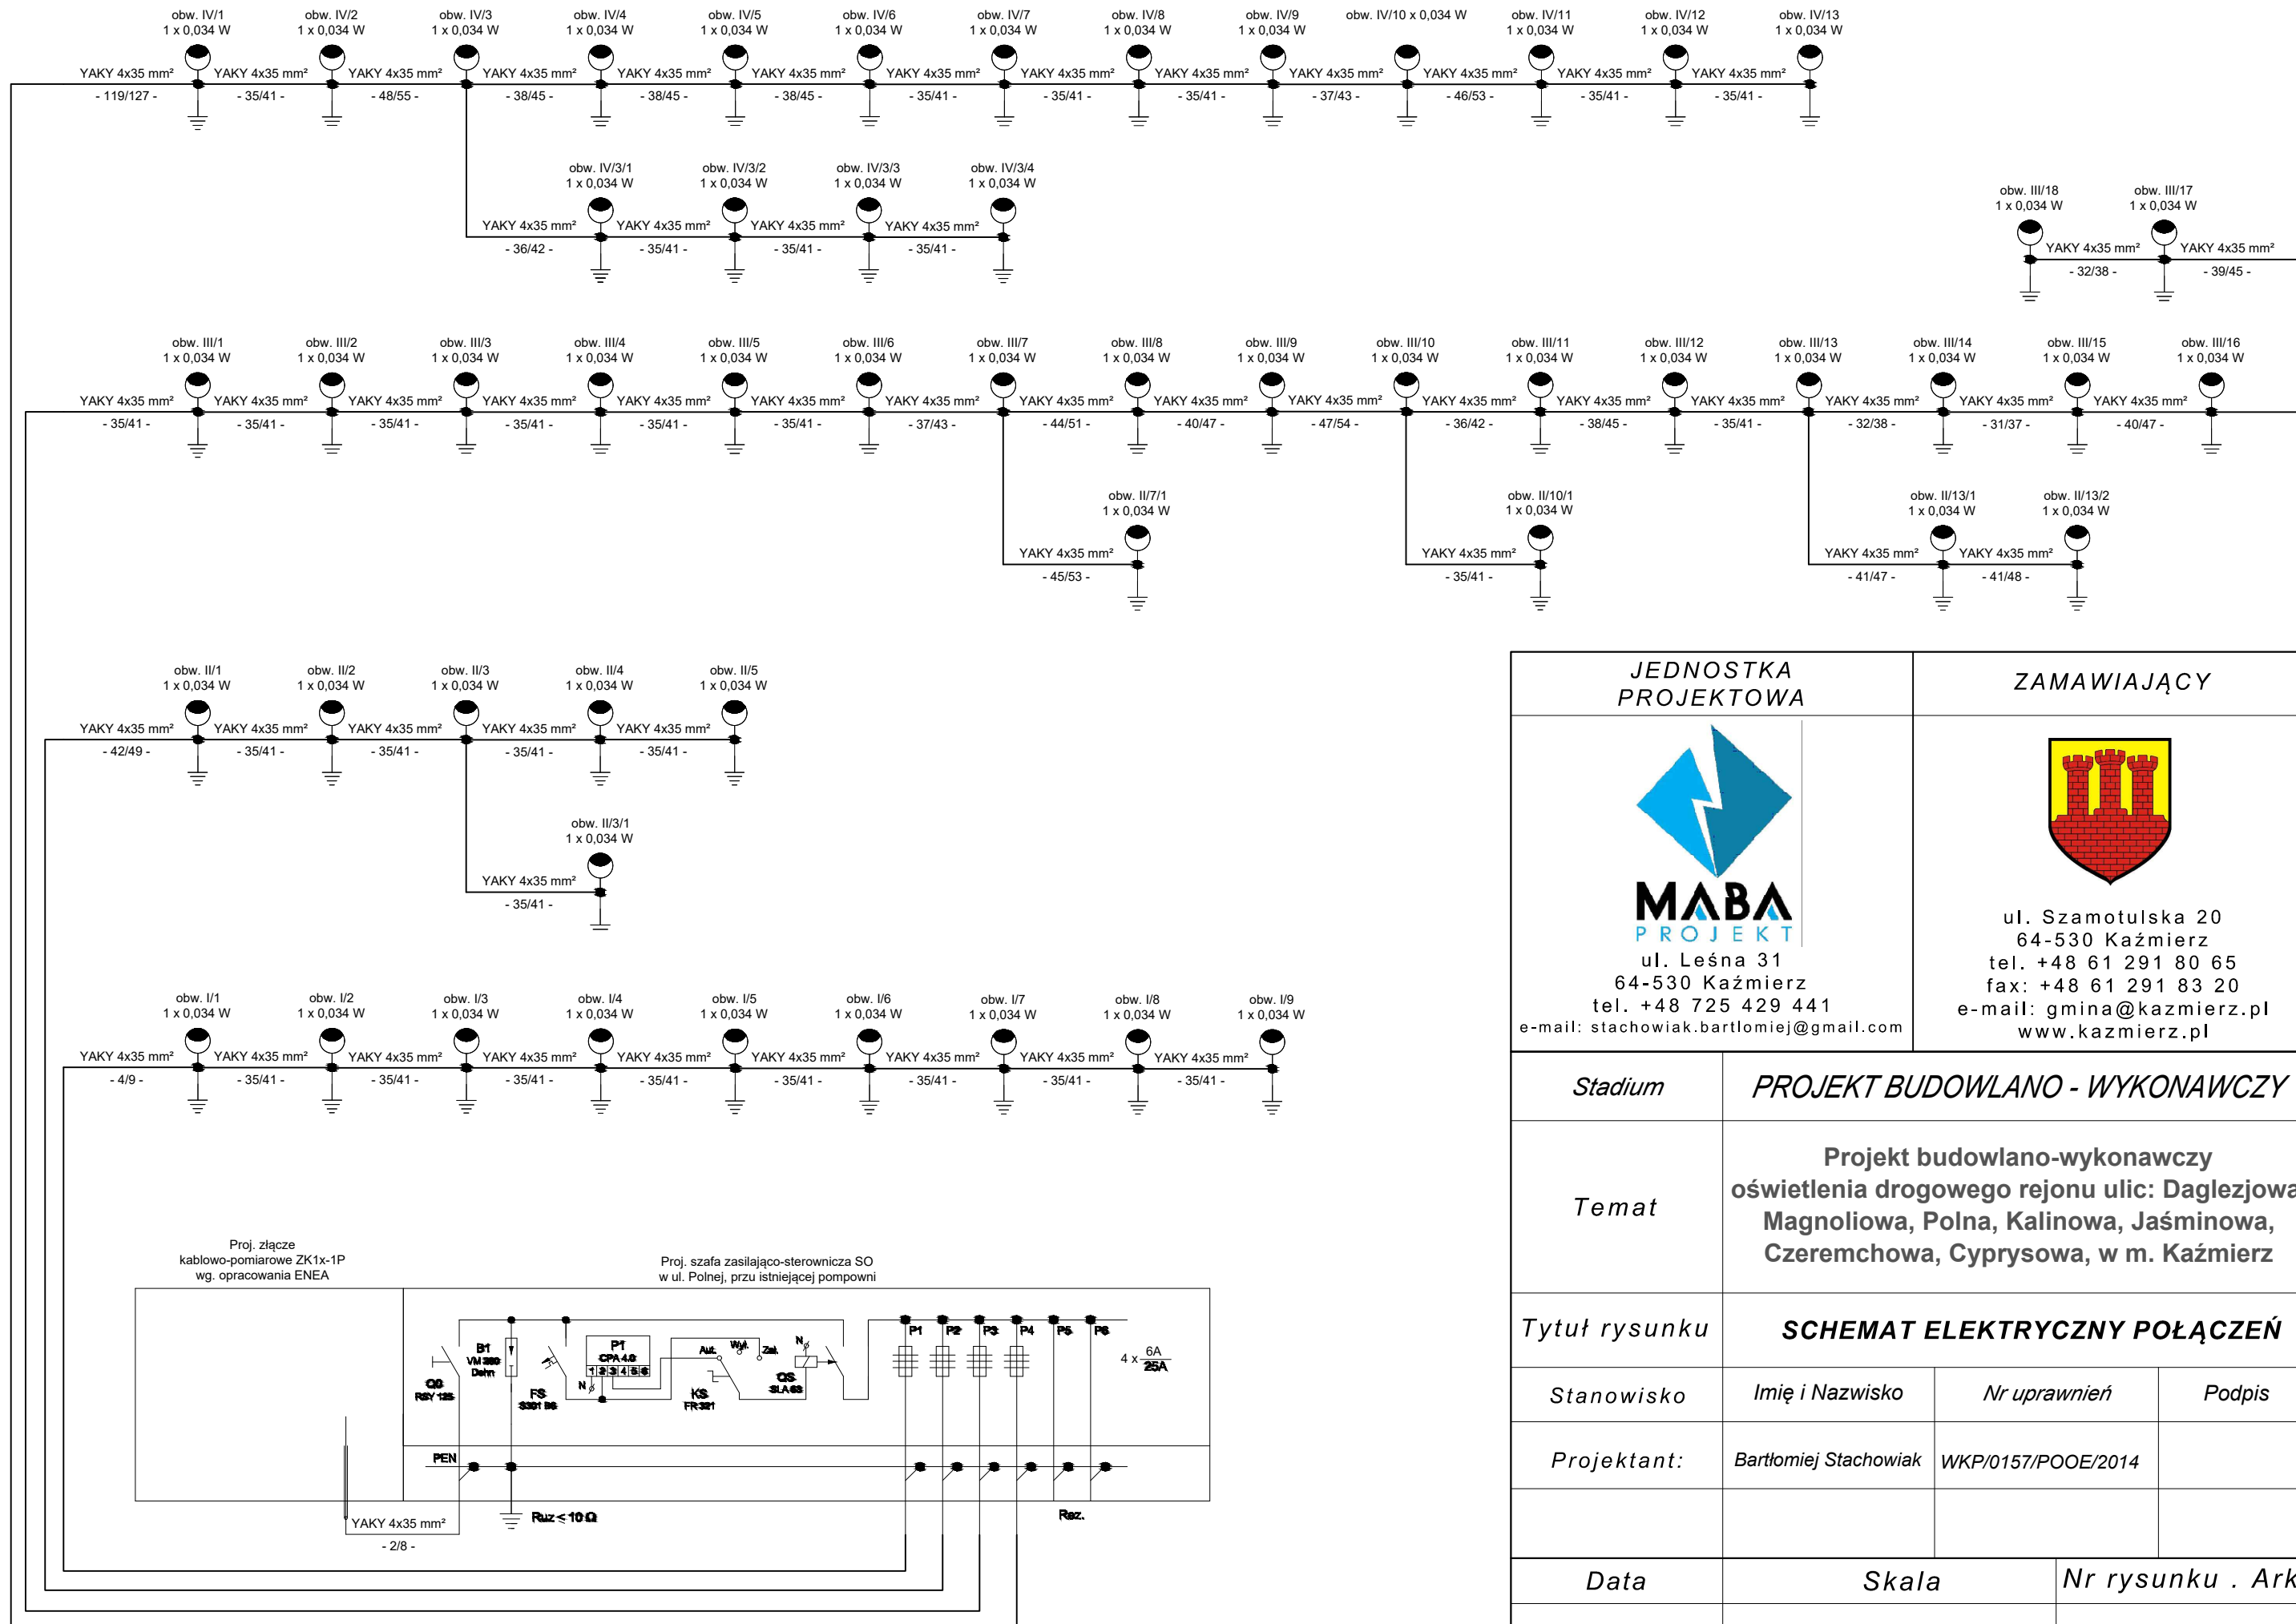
obw. IV/1 1 x 0,034 W
obw. IV/2 1 x 0,034 W
obw. IV/3 1 x 0,034 W
obw. IV/4 1 x 0,034 W
obw. IV/5 1 x 0,034 W
obw. IV/6 1 x 0,034 W
obw. IV/7 1 x 0,034 W
obw. IV/8 1 x 0,034 W
obw. IV/9 1 x 0,034 W
obw. IV/10 x 0,034 W
obw. IV/11 1 x 0,034 W
obw. IV/12 1 x 0,034 W
obw. IV/13 1 x 0,034 W

YAKY 4x35 mm² - 119/127 -
YAKY 4x35 mm² - 35/41 -
YAKY 4x35 mm² - 48/55 -
YAKY 4x35 mm² - 38/45 -
YAKY 4x35 mm² - 38/45 -
YAKY 4x35 mm² - 38/45 -
YAKY 4x35 mm² - 35/41 -
YAKY 4x35 mm² - 35/41 -
YAKY 4x35 mm² - 35/41 -
YAKY 4x35 mm² - 37/43 -
YAKY 4x35 mm² - 46/53 -
YAKY 4x35 mm² - 35/41 -
YAKY 4x35 mm² - 35/41 -

obw. IV/3/1 1 x 0,034 W
obw. IV/3/2 1 x 0,034 W
obw. IV/3/3 1 x 0,034 W
obw. IV/3/4 1 x 0,034 W
YAKY 4x35 mm² - 36/42 -
YAKY 4x35 mm² - 35/41 -
YAKY 4x35 mm² - 35/41 -
YAKY 4x35 mm² - 35/41 -

obw. III/18 1 x 0,034 W
obw. III/17 1 x 0,034 W
YAKY 4x35 mm² - 32/38 -
YAKY 4x35 mm² - 39/45 -

obw. III/1 1 x 0,034 W
obw. III/2 1 x 0,034 W
obw. III/3 1 x 0,034 W
obw. III/4 1 x 0,034 W
obw. III/5 1 x 0,034 W
obw. III/6 1 x 0,034 W
obw. III/7 1 x 0,034 W
obw. III/8 1 x 0,034 W
obw. III/9 1 x 0,034 W
obw. III/10 1 x 0,034 W
obw. III/11 1 x 0,034 W
obw. III/12 1 x 0,034 W
obw. III/13 1 x 0,034 W
obw. III/14 1 x 0,034 W
obw. III/15 1 x 0,034 W
obw. III/16 1 x 0,034 W

YAKY 4x35 mm² - 35/41 -
YAKY 4x35 mm² - 35/41 -
YAKY 4x35 mm² - 35/41 -
YAKY 4x35 mm² - 35/41 -
YAKY 4x35 mm² - 35/41 -
YAKY 4x35 mm² - 35/41 -
YAKY 4x35 mm² - 37/43 -
YAKY 4x35 mm² - 44/51 -
YAKY 4x35 mm² - 40/47 -
YAKY 4x35 mm² - 47/54 -
YAKY 4x35 mm² - 36/42 -
YAKY 4x35 mm² - 38/45 -
YAKY 4x35 mm² - 35/41 -
YAKY 4x35 mm² - 32/38 -
YAKY 4x35 mm² - 31/37 -
YAKY 4x35 mm² - 40/47 -

obw. II/7/1 1 x 0,034 W
YAKY 4x35 mm² - 45/53 -
obw. II/10/1 1 x 0,034 W
YAKY 4x35 mm² - 35/41 -
obw. II/13/1 1 x 0,034 W
obw. II/13/2 1 x 0,034 W
YAKY 4x35 mm² - 41/47 -
YAKY 4x35 mm² - 41/48 -

obw. II/1 1 x 0,034 W
obw. II/2 1 x 0,034 W
obw. II/3 1 x 0,034 W
obw. II/4 1 x 0,034 W
obw. II/5 1 x 0,034 W
YAKY 4x35 mm² - 42/49 -
YAKY 4x35 mm² - 35/41 -
YAKY 4x35 mm² - 35/41 -
YAKY 4x35 mm² - 35/41 -
YAKY 4x35 mm² - 35/41 -

obw. II/3/1 1 x 0,034 W
YAKY 4x35 mm² - 35/41 -

obw. I/1 1 x 0,034 W
obw. I/2 1 x 0,034 W
obw. I/3 1 x 0,034 W
obw. I/4 1 x 0,034 W
obw. I/5 1 x 0,034 W
obw. I/6 1 x 0,034 W
obw. I/7 1 x 0,034 W
obw. I/8 1 x 0,034 W
obw. I/9 1 x 0,034 W
YAKY 4x35 mm² - 4/9 -
YAKY 4x35 mm² - 35/41 -
YAKY 4x35 mm² - 35/41 -
YAKY 4x35 mm² - 35/41 -
YAKY 4x35 mm² - 35/41 -
YAKY 4x35 mm² - 35/41 -
YAKY 4x35 mm² - 35/41 -
YAKY 4x35 mm² - 35/41 -
YAKY 4x35 mm² - 35/41 -

Proj. złącze kablowo-pomiarowe ZK1x-1P wg. opracowania ENEA

Proj. szafa zasilająco-sterownicza SO w ul. Polnej, przu istniejącej pompowni

QS RSY 125
B1 VM 280 Dehn
FS S301 B6
P1 CPA 4.0
1 2 3 4 5 6
N
Aut. Wył. Zał.
KS FR321
N
QS SLA63
P1 P2 P3 P4 P5 P6
4 x $\frac{6A}{25A}$
PEN
Ruz ≤ 10 Ω
Rez.
YAKY 4x35 mm² - 2/8 -

| JEDNOSTKA PROJEKTOWA | ZAMAWIAJĄCY |
|---|---|
| MABA PROJEKT ul. Leśna 31 64-530 Kaźmierz tel. +48 725 429 441 e-mail: stachowiak.bartlomiej@gmail.com | ul. Szamotulska 20 64-530 Kaźmierz tel. +48 61 291 80 65 fax: +48 61 291 83 20 e-mail: gmina@kazmierz.pl www.kazmierz.pl |

| Stadium | PROJEKT BUDOWLANO - WYKONAWCZY | | |
|---|---|---|---|
| Temat | Projekt budowlano-wykonawczy oświetlenia drogowego rejonu ulic: Daglezjowa, Magnoliowa, Polna, Kalinowa, Jaśminowa, Czeremchowa, Cyprysowa, w m. Kaźmierz | | |
| Tytuł rysunku | SCHEMAT ELEKTRYCZNY POŁĄCZEŃ | | |
| Stanowisko | Imię i Nazwisko | Nr uprawnień | Podpis |
| Projektant: | Bartłomiej Stachowiak | WKP/0157/POOE/2014 | |
| | | | |
| Data | Skala | Nr rysunku . Ark | |